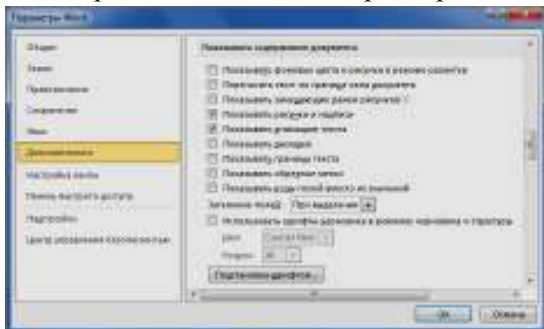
Параметры Word

Общие
Экран
Правописание
Сохранение
Язык
Дополнительно
Настроить ленту
Панель быстрого доступа
Надстройки
Центр управления безопасностью

Показывать содержимое документа

Показывать фоновые цвета и рисунки в режиме разметки
Переносить текст по границе окна документа
Показывать замещающие рамки рисунков
Показывать рисунки и надписи
Показывать анимацию текста
Показывать закладки
Показывать границы текста
Показывать обрезные метки
Показывать коды полей вместо их значений
Затенение полей: При выделении
Использовать шрифты черновика в режимах черновика и структуры
Имя: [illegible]
Размер: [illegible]
Подстановка шрифтов...

ОК
Отмена